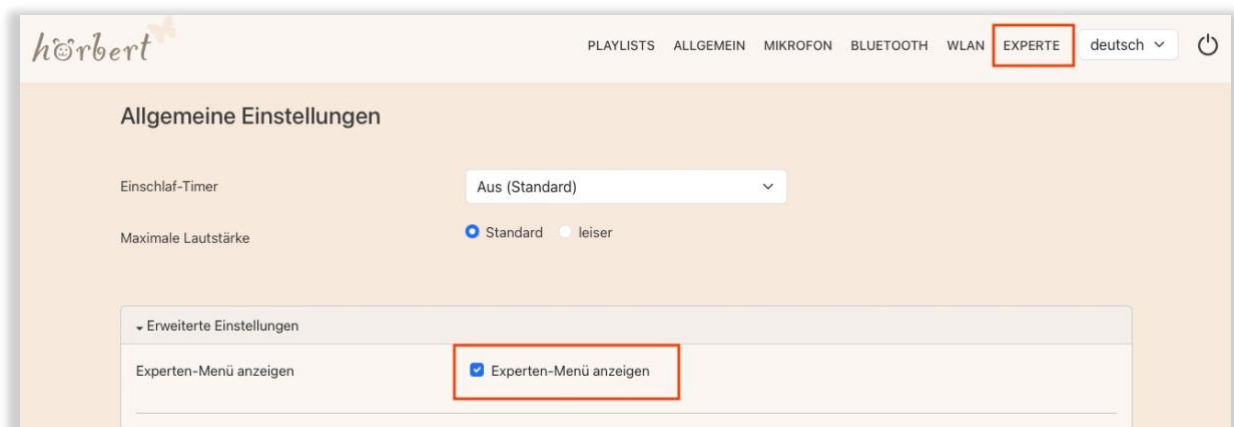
hörbert

PLAYLISTS ALLGEMEIN MIKROFON BLUETOOTH WLAN EXPERTE deutsch

Allgemeine Einstellungen

Einschlaf-Timer
Aus (Standard)

Maximale Lautstärke
Standard leiser

Erweiterte Einstellungen

Experten-Menü anzeigen
Experten-Menü anzeigen